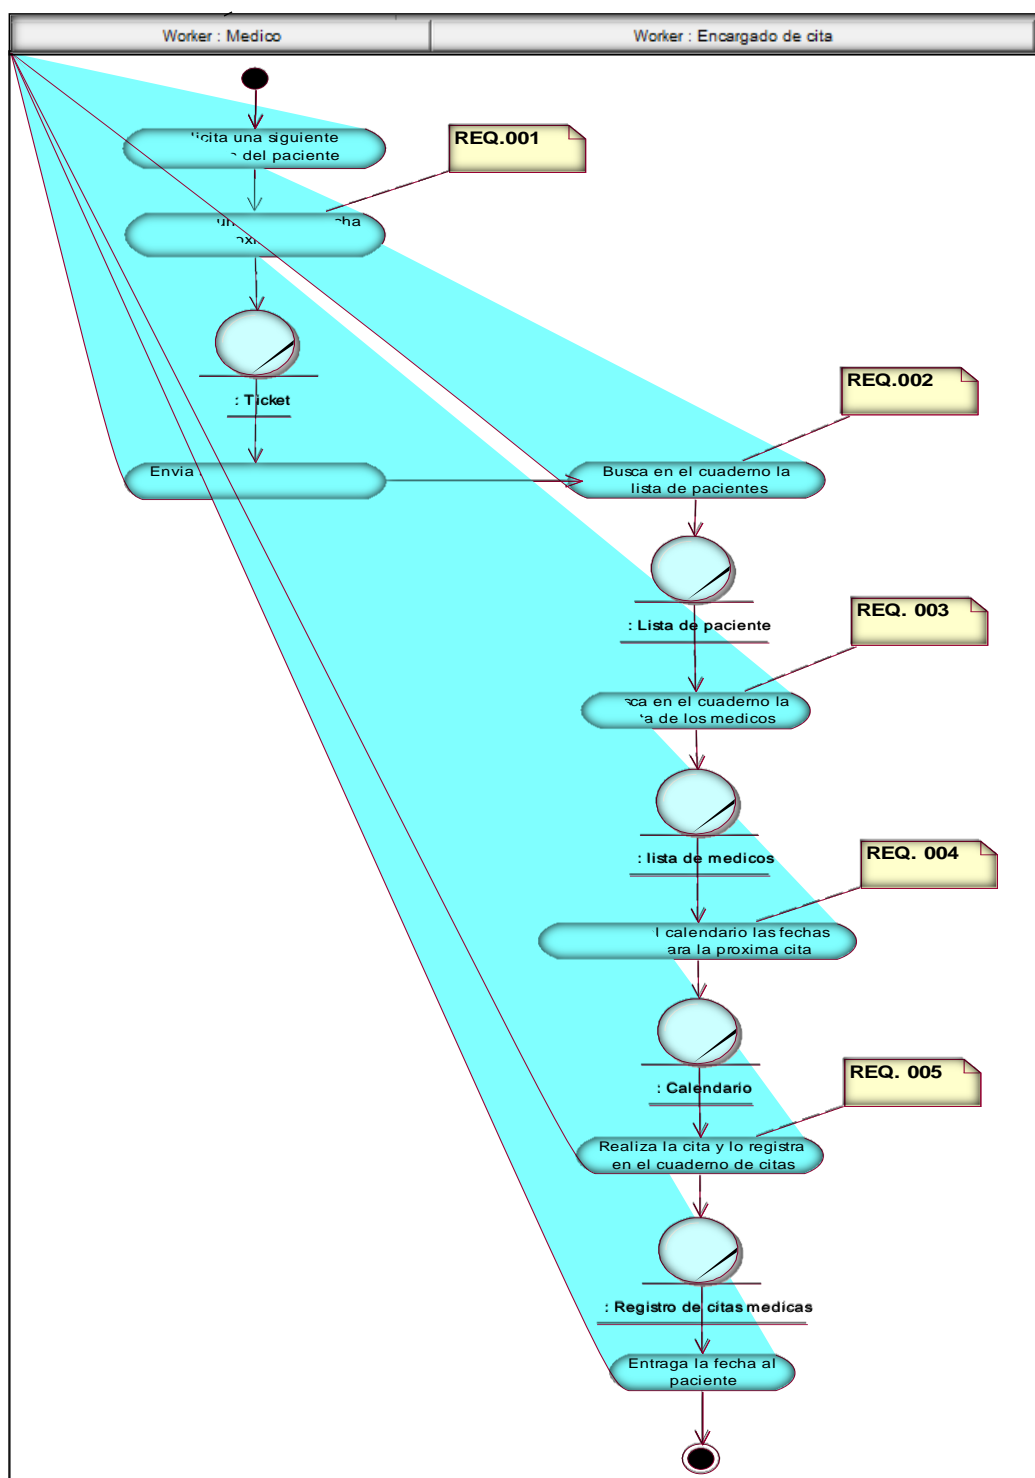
Worker : Medico

Worker : Encargado de cita

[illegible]icita una siguiente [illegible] del paciente

REQ.001

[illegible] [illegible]cha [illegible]xi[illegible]

: Ticket

REQ.002

Envia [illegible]

Busca en el cuaderno la lista de pacientes

: Lista de paciente

REQ. 003

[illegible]ca en el cuaderno la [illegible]a de los medicos

: lista de medicos

REQ. 004

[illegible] calendario las fechas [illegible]ara la proxima cita

: Calendario

REQ. 005

Realiza la cita y lo registra en el cuaderno de citas

: Registro de citas medicas

Entraga la fecha al paciente